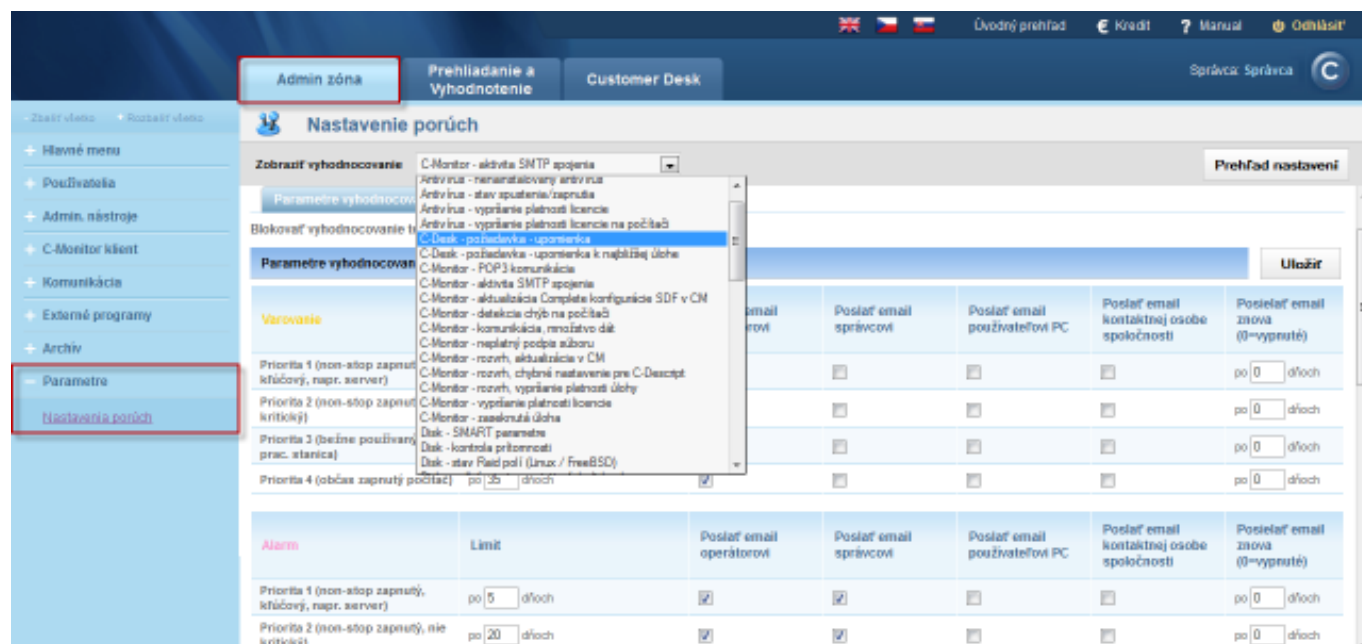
Úvodný prehľad € Kredit ? Manual Odhlásiť

Admin zóna Prehliadanie a Vyhodnotenie Customer Desk

Správca: Správca

- Zbaliť všetko + Rozbaliť všetko

+ Hlavné menu
+ Používatelia
+ Admin. nástroje
+ C-Monitor klient
+ Komunikácia
+ Externé programy
+ Archív
- Parametre
Nastavenia porúch

Nastavenie porúch

Zobraziť vyhodnocovanie C-Monitor - aktivita SMTP spojenia

Prehľad nastavení

Antivírus - nenainštalovaný antivírus
Antivírus - stav spustenia/zapnutia
Antivírus - vypršanie platnosti licencie
Antivírus - vypršanie platnosti licencie na počítači
C-Desk - požiadavka - upomienka
C-Desk - požiadavka - upomienka k najbližšej úlohe
C-Monitor - POP3 komunikácia
C-Monitor - aktivita SMTP spojenia
C-Monitor - aktualizácia Complete konfigurácie SDF v CM
C-Monitor - detekcia chýb na počítači
C-Monitor - komunikácia, množstvo dát
C-Monitor - neplatný podpis súboru
C-Monitor - rozvrh, aktualizácia v CM
C-Monitor - rozvrh, chybné nastavenie pre C-Descript
C-Monitor - rozvrh, vypršanie platnosti úlohy
C-Monitor - vypršanie platnosti licencie
C-Monitor - zaseknutá úloha
Disk - SMART parametre
Disk - kontrola prítomnosti
Disk - stav Raid polí (Linux / FreeBSD)

Parametre vyhodnocov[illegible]

Blokovať vyhodnocovanie t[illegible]

Parametre vyhodnocovan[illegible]

Uložiť

| Varovanie | | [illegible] email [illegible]rovi | Poslať email správcovi | Poslať email používateľovi PC | Poslať email kontaktnej osobe spoločnosti | Posielať email znova (0=vypnuté) |
|---|---|---|---|---|---|---|
| Priorita 1 (non-stop zapnut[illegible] kľúčový, napr. server) | | | | | | po 0 dňoch |
| Priorita 2 (non-stop zapnut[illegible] kritický) | | | | | | po 0 dňoch |
| Priorita 3 (bežne používaný prac. stanica) | | | | | | po 0 dňoch |
| Priorita 4 (občas zapnutý počítač) | po 35 dňoch | | | | | po 0 dňoch |

| Alarm | Limit | Poslať email operátorovi | Poslať email správcovi | Poslať email používateľovi PC | Poslať email kontaktnej osobe spoločnosti | Posielať email znova (0=vypnuté) |
|---|---|---|---|---|---|---|
| Priorita 1 (non-stop zapnutý, kľúčový, napr. server) | po 5 dňoch | | | | | po 0 dňoch |
| Priorita 2 (non-stop zapnutý, nie kritický) | po 20 dňoch | | | | | po 0 dňoch |